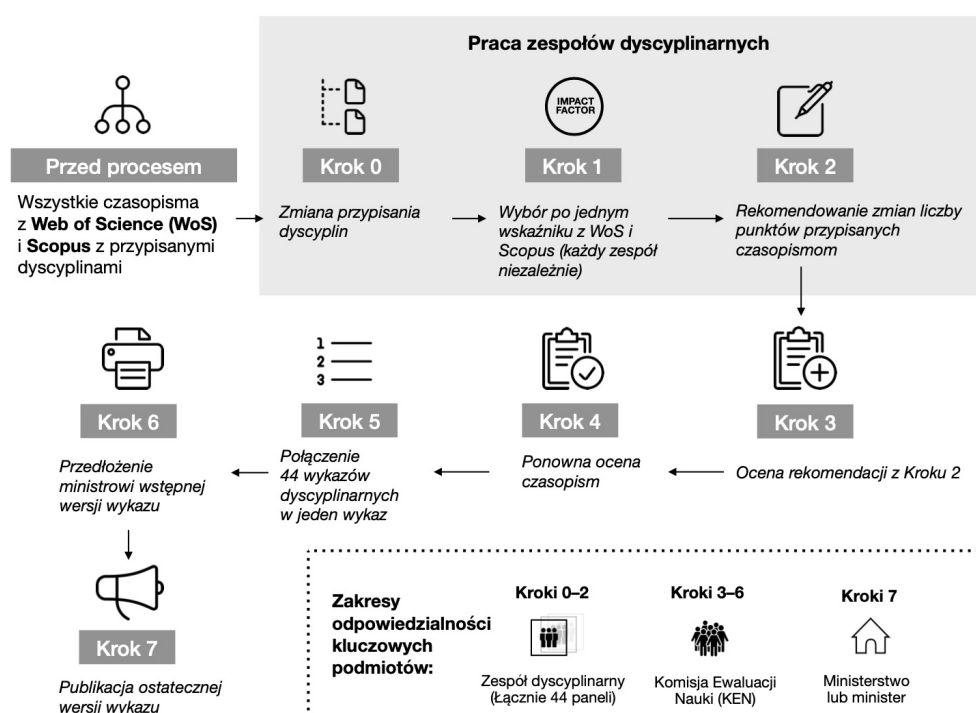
Praca zespołów dyscyplinarnych

Przed procesem

Wszystkie czasopisma z **Web of Science (WoS)** i **Scopus** z przypisanymi dyscyplinami

Krok 0

Zmiana przypisania dyscyplin

IMPACT FACTOR

Krok 1

Wybór po jednym wskaźniku z WoS i Scopus (każdy zespół niezależnie)

Krok 2

Rekomendowanie zmian liczby punktów przypisanych czasopismom

Krok 3

Ocena rekomendacji z Kroku 2

Krok 4

Ponowna ocena czasopism

1
2
3

Krok 5

Połączenie 44 wykazów dyscyplinarnych w jeden wykaz

Krok 6

Przedłożenie ministrowi wstępnej wersji wykazu

Krok 7

Publikacja ostatecznej wersji wykazu

Zakresy odpowiedzialności kluczowych podmiotów:

Kroki 0–2

Zespół dyscyplinarny (Łącznie 44 paneli)

Kroki 3–6

Komisja Ewaluacji Nauki (KEN)

Kroki 7

Ministerstwo lub minister